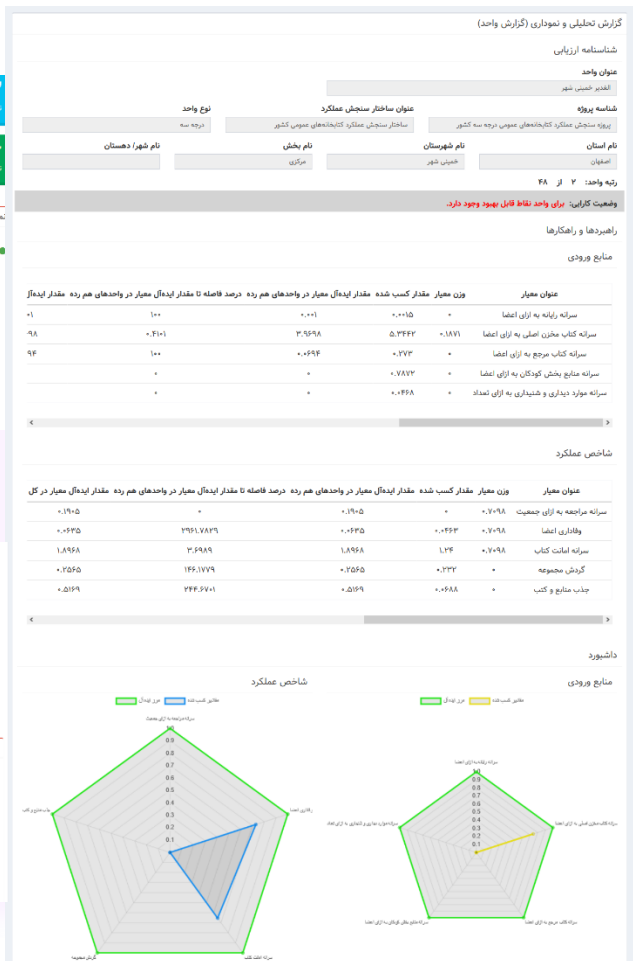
گزارش تحلیلی و نموداری (گزارش واحد)

شناسنامه ارزیابی

عنوان واحد
الغدیر خمینی شهر

شناسه پروژه
پروژه سنجش عملکرد کتابخانه‌های عمومی درجه سه کشور

عنوان ساختار سنجش عملکرد
ساختار سنجش عملکرد کتابخانه‌های عمومی کشور

نوع واحد
درجه سه

نام استان
اصفهان

نام شهرستان
خمینی شهر

نام بخش
مرکزی

نام شهر/ دهستان

رتبه واحد: ۲ از ۴۸

وضعیت کارایی: برای واحد نقاط قابل بهبود وجود دارد.

راهبردها و راهکارها

منابع ورودی

| عنوان معیار | وزن معیار | مقدار کسب شده | مقدار ایده‌آل معیار در واحدهای هم رده | درصد فاصله تا مقدار ایده‌آل معیار در واحدهای هم رده | مقدار ایده‌آ |
|---|---|---|---|---|---|
| سرانه رایانه به ازای اعضا | ۰ | ۰.۰۰۱۵ | ۰.۰۰۱ | ۱۰۰ | ۰۱ |
| سرانه کتاب مخزن اصلی به ازای اعضا | ۰.۱۸۷۱ | ۵.۳۴۴۲ | ۳.۹۶۹۸ | ۰.۴۱۰۱ | ۹۸ |
| سرانه کتاب مرجع به ازای اعضا | ۰ | ۰.۲۷۳ | ۰.۰۶۹۴ | ۱۰۰ | ۹۴ |
| سرانه منابع بخش کودکان به ازای اعضا | ۰ | ۰.۷۸۷۲ | ۰ | ۰ | |
| سرانه موارد دیداری و شنیداری به ازای تعداد | ۰ | ۰.۰۴۶۸ | ۰ | ۰ | |

شاخص عملکرد

| عنوان معیار | وزن معیار | مقدار کسب شده | مقدار ایده‌آل معیار در واحدهای هم رده | درصد فاصله تا مقدار ایده‌آل معیار در واحدهای هم رده | مقدار ایده‌آل معیار در کل |
|---|---|---|---|---|---|
| سرانه مراجعه به ازای جمعیت | ۰.۷۰۹۸ | ۰ | ۰.۱۹۰۵ | ۰ | ۰.۱۹۰۵ |
| وفاداری اعضا | ۰.۷۰۹۸ | ۰.۰۴۶۳ | ۰.۰۶۳۵ | ۳۹۶۱.۷۸۲۹ | ۰.۰۶۳۵ |
| سرانه امانت کتاب | ۰.۷۰۹۸ | ۱.۲۴ | ۱.۸۹۶۸ | ۳.۶۹۸۹ | ۱.۸۹۶۸ |
| گردش مجموعه | ۰ | ۰.۲۳۲ | ۰.۲۵۶۵ | ۱۴۶.۱۷۷۹ | ۰.۲۵۶۵ |
| جذب منابع و کتب | ۰ | ۰.۰۶۸۸ | ۰.۵۱۶۹ | ۲۴۴.۶۷۰۱ | ۰.۵۱۶۹ |

داشبورد

منابع ورودی
مقادیر کسب شده
مرز ایده‌آل
سرانه رایانه به ازای اعضا
سرانه کتاب مخزن اصلی به ازای اعضا
سرانه کتاب مرجع به ازای اعضا
سرانه منابع بخش کودکان به ازای اعضا
سرانه موارد دیداری و شنیداری به ازای اعضا
1.0 0.9 0.8 0.7 0.6 0.5 0.4 0.3 0.2 0.1

شاخص عملکرد
مقادیر کسب شده
مرز ایده‌آل
سرانه مراجعه به ازای جمعیت
وفاداری اعضا
سرانه امانت کتاب
گردش مجموعه
جذب منابع و کتب
1 0.9 0.8 0.7 0.6 0.5 0.4 0.3 0.2 0.1